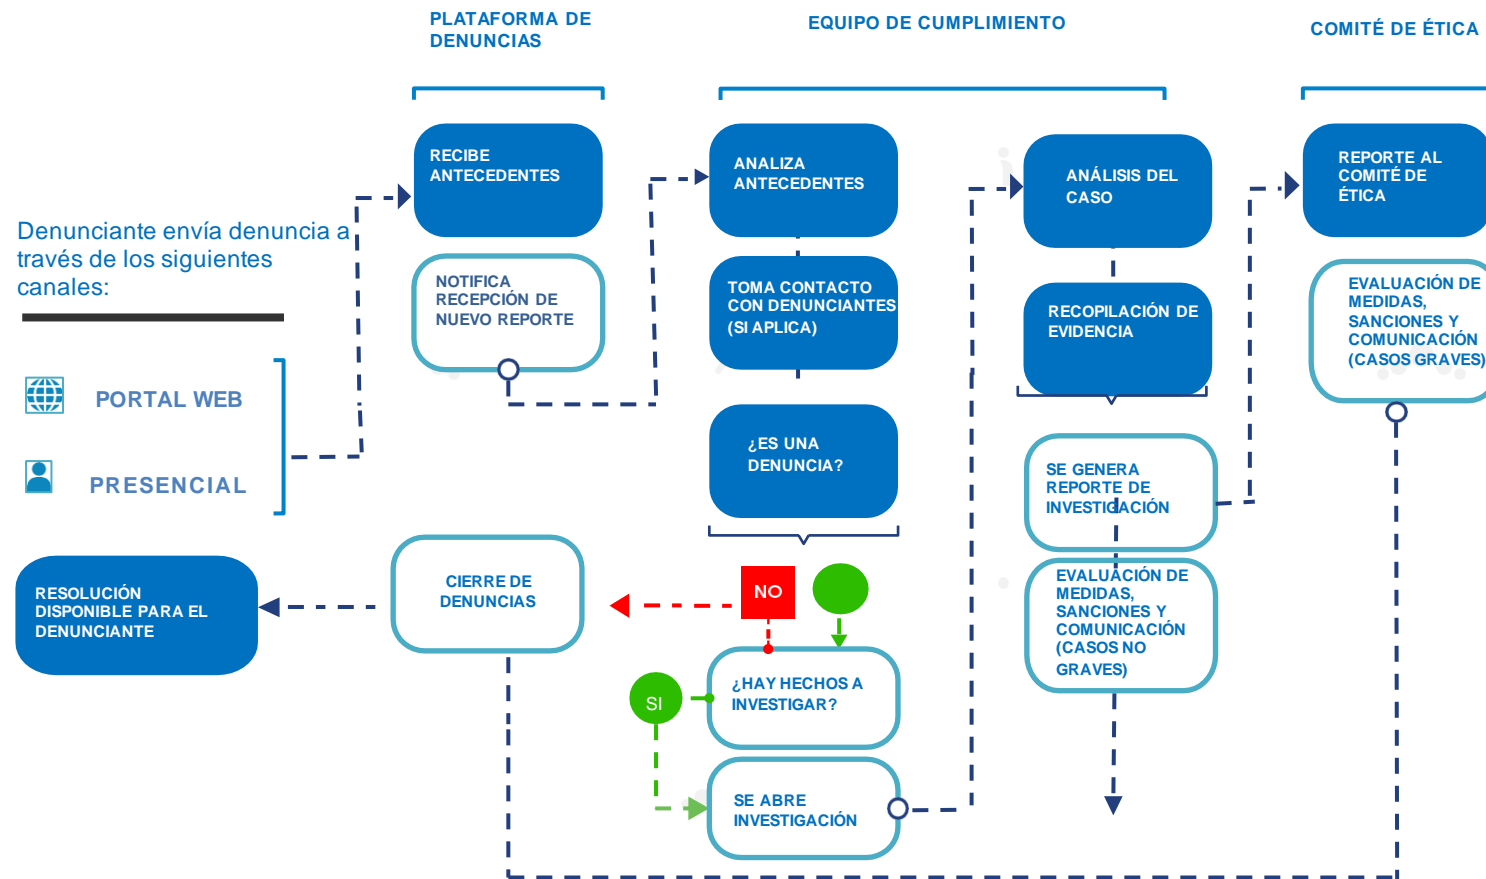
PLATAFORMA DE DENUNCIAS

EQUIPO DE CUMPLIMIENTO

COMITÉ DE ÉTICA

Denunciante envía denuncia a través de los siguientes canales:

PORTAL WEB

PRESENCIAL

RECIBE ANTECEDENTES

NOTIFICA RECEPCIÓN DE NUEVO REPORTE

ANALIZA ANTECEDENTES

TOMA CONTACTO CON DENUNCIANTES (SI APLICA)

¿ES UNA DENUNCIA?

NO

¿HAY HECHOS A INVESTIGAR?

SI

SE ABRE INVESTIGACIÓN

ANÁLISIS DEL CASO

RECOPILACIÓN DE EVIDENCIA

SE GENERA REPORTE DE INVESTIGACIÓN

EVALUACIÓN DE MEDIDAS, SANCIONES Y COMUNICACIÓN (CASOS NO GRAVES)

REPORTE AL COMITÉ DE ÉTICA

EVALUACIÓN DE MEDIDAS, SANCIONES Y COMUNICACIÓN (CASOS GRAVES)

CIERRE DE DENUNCIAS

RESOLUCIÓN DISPONIBLE PARA EL DENUNCIANTE